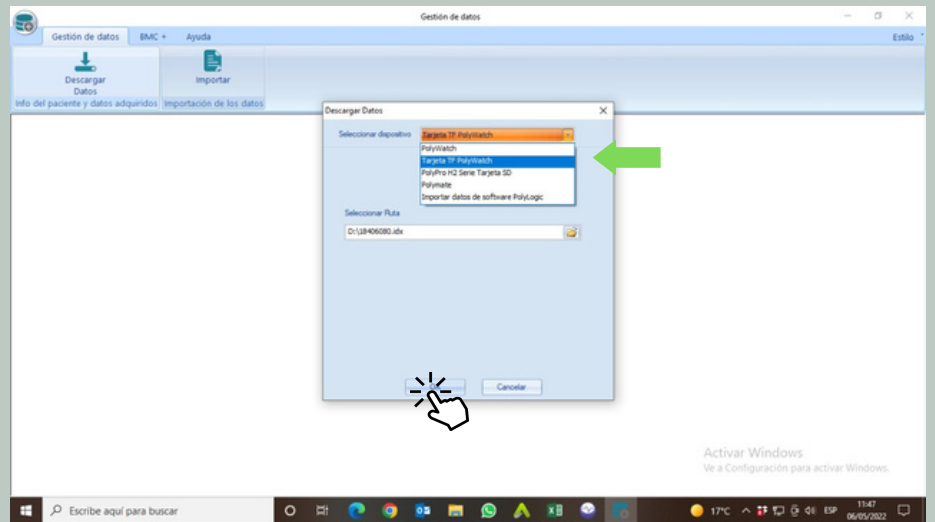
Gestión de datos

Gestión de datos BMC + Ayuda

Estilo

Descargar Datos

Importar

Info del paciente y datos adquiridos

Importación de los datos

Descargar Datos

Seleccionar dispositivo

Tarjeta TF PolyWatch

PolyWatch

Tarjeta TF PolyWatch

PolyPro H2 Serie Tarjeta SD

Polymate

Importar datos de software PolyLogic

Seleccionar Ruta

D:\18406080.idx

Cancelar

Activar Windows

Ve a Configuración para activar Windows.

Escribe aquí para buscar

17°C ESP 11:47 06/05/2022